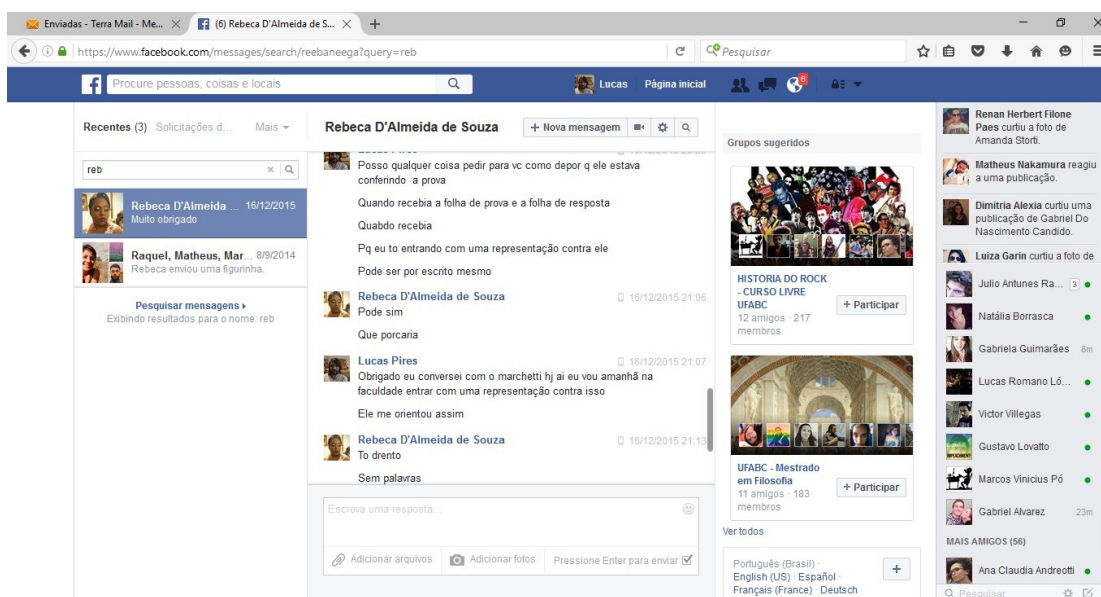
Enviadas - Terra Mail - Me... ×
(6) Rebeca D'Almeida de S... ×
+
https://www.facebook.com/messages/search/reebaneega?query=reb
Pesquisar

Procure pessoas, coisas e locais
Lucas
Página inicial

Recentes (3) Solicitações d... Mais
reb
Rebeca D'Almeida ... 16/12/2015
Muito obrigado
Raquel, Matheus, Mar... 8/9/2014
Rebeca enviou uma figurinha.
Pesquisar mensagens ›
Exibindo resultados para o nome: reb

Rebeca D'Almeida de Souza
+ Nova mensagem

Posso qualquer coisa pedir para vc como depor q ele estava conferindo a prova

Quando recebia a folha de prova e a folha de resposta

Quabdo recebia

Pq eu to entrando com uma representação contra ele

Pode ser por escrito mesmo

Rebeca D'Almeida de Souza 16/12/2015 21:06
Pode sim

Que porcaria

Lucas Pires 16/12/2015 21:07
Obrigado eu conversei com o marchetti hj ai eu vou amanhã na faculdade entrar com uma representação contra isso

Ele me orientou assim

Rebeca D'Almeida de Souza 16/12/2015 21:13
To drento

Sem palavras

Escreva uma resposta...
Adicionar arquivos
Adicionar fotos
Pressione Enter para enviar

Grupos sugeridos
HISTORIA DO ROCK - CURSO LIVRE UFABC
12 amigos · 217 membros
+ Participar
UFABC - Mestrado em Filosofia
11 amigos · 183 membros
+ Participar
Ver todos
Português (Brasil) · English (US) · Español · Français (France) · Deutsch

Renan Herbert Filone Paes curtiu a foto de Amanda Storti.
Matheus Nakamura reagiu a uma publicação.
Dimitria Alexia curtiu uma publicação de Gabriel Do Nascimento Candido.
Luiza Garin curtiu a foto de
Julio Antunes Ra... 3
Natália Borrasca
Gabriela Guimarães 8m
Lucas Romano Ló...
Victor Villegas
Gustavo Lovatto
Marcos Vinicius Pó
Gabriel Alvarez 23m
MAIS AMIGOS (56)
Ana Claudia Andreotti
Pesquisar